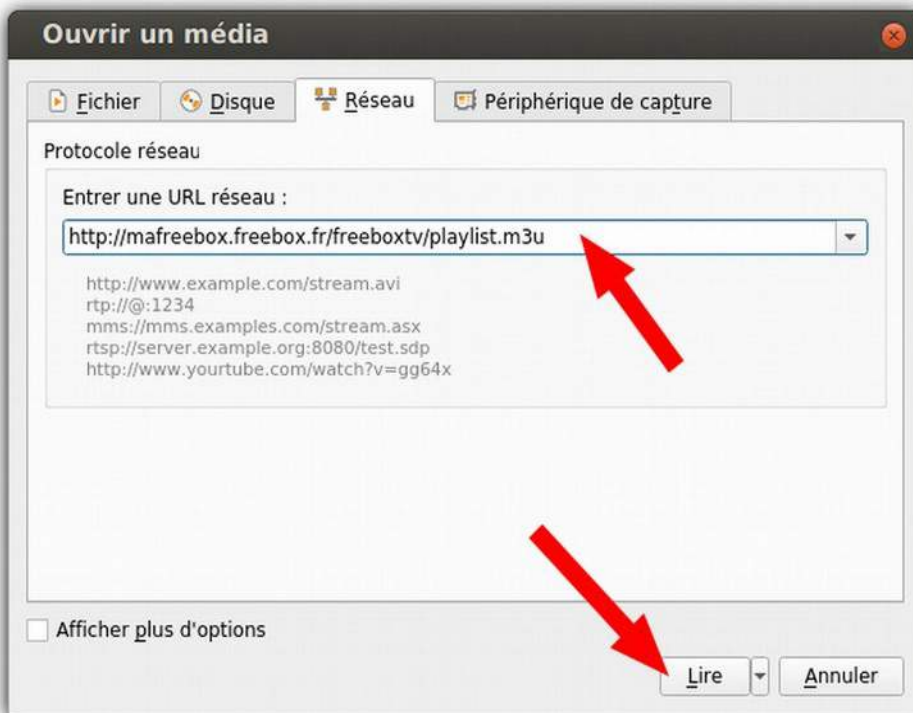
Ouvrir un média

Fichier
Disque
Réseau
Périphérique de capture

Protocole réseau

Entrer une URL réseau :

http://mafreebox.freebox.fr/freeboxtv/playlist.m3u

http://www.example.com/stream.avi
rtp://@:1234
mms://mms.examples.com/stream.asx
rtsp://server.example.org:8080/test.sdp
http://www.yourtube.com/watch?v=gg64x

Afficher plus d'options

Lire
Annuler